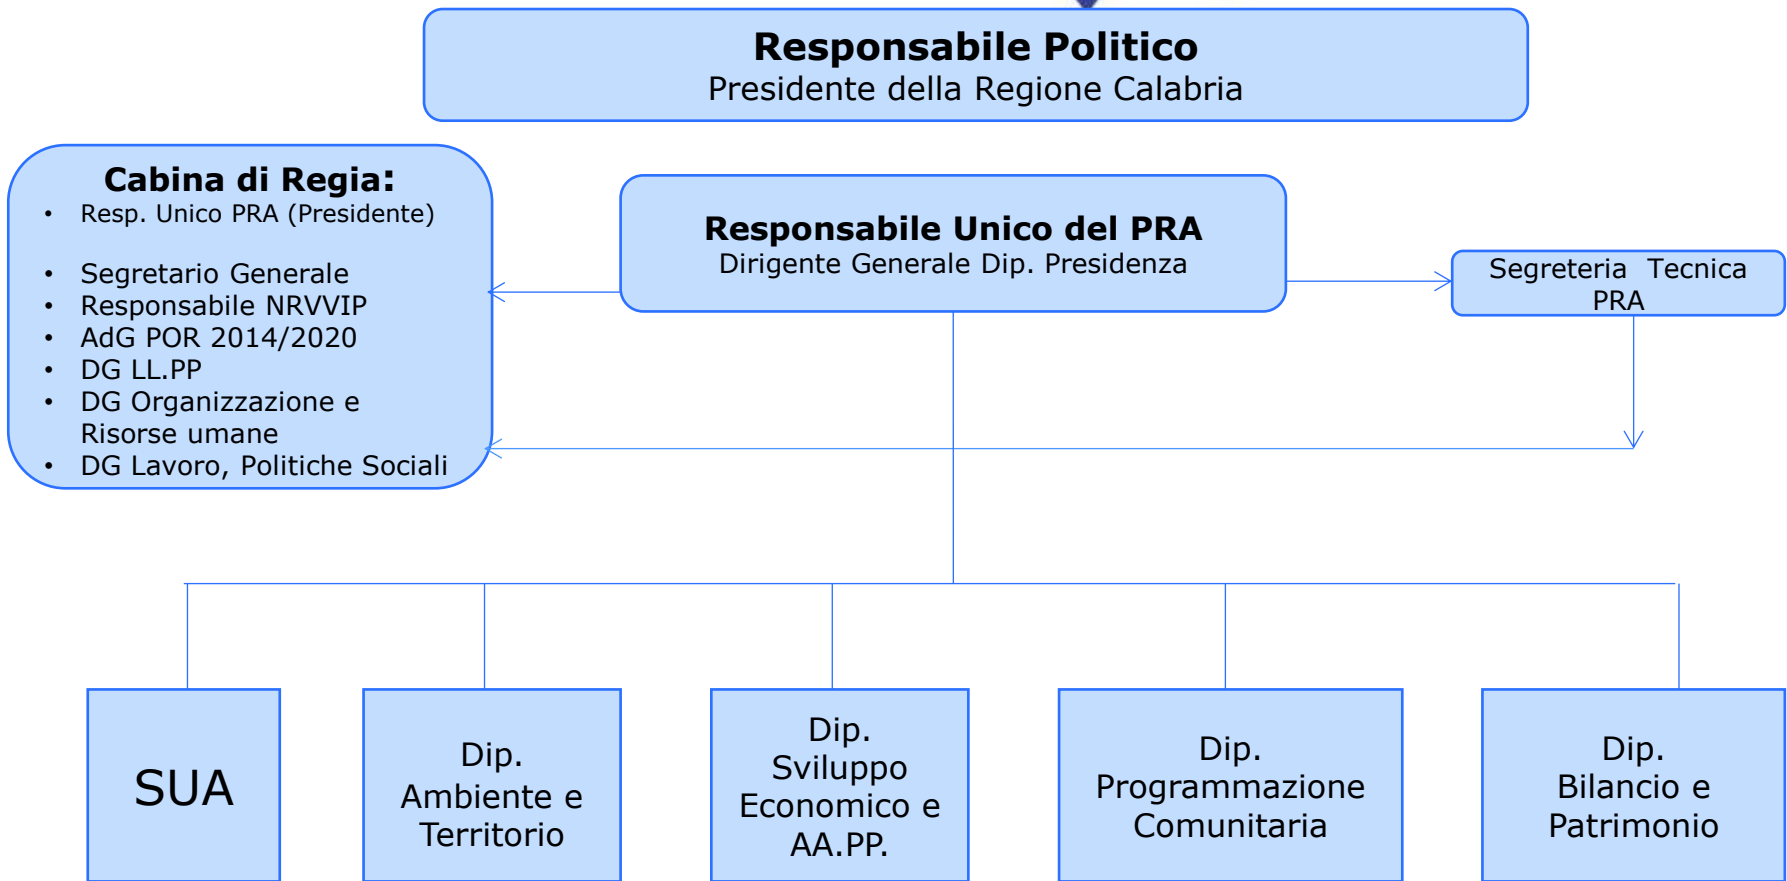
Responsabile Politico
Presidente della Regione Calabria

Cabina di Regia:
- Resp. Unico PRA (Presidente)
- Segretario Generale
- Responsabile NRVVIP
- AdG POR 2014/2020
- DG LL.PP
- DG Organizzazione e Risorse umane
- DG Lavoro, Politiche Sociali

Responsabile Unico del PRA
Dirigente Generale Dip. Presidenza

Segreteria Tecnica PRA

SUA

Dip. Ambiente e Territorio

Dip. Sviluppo Economico e AA.PP.

Dip. Programmazione Comunitaria

Dip. Bilancio e Patrimonio